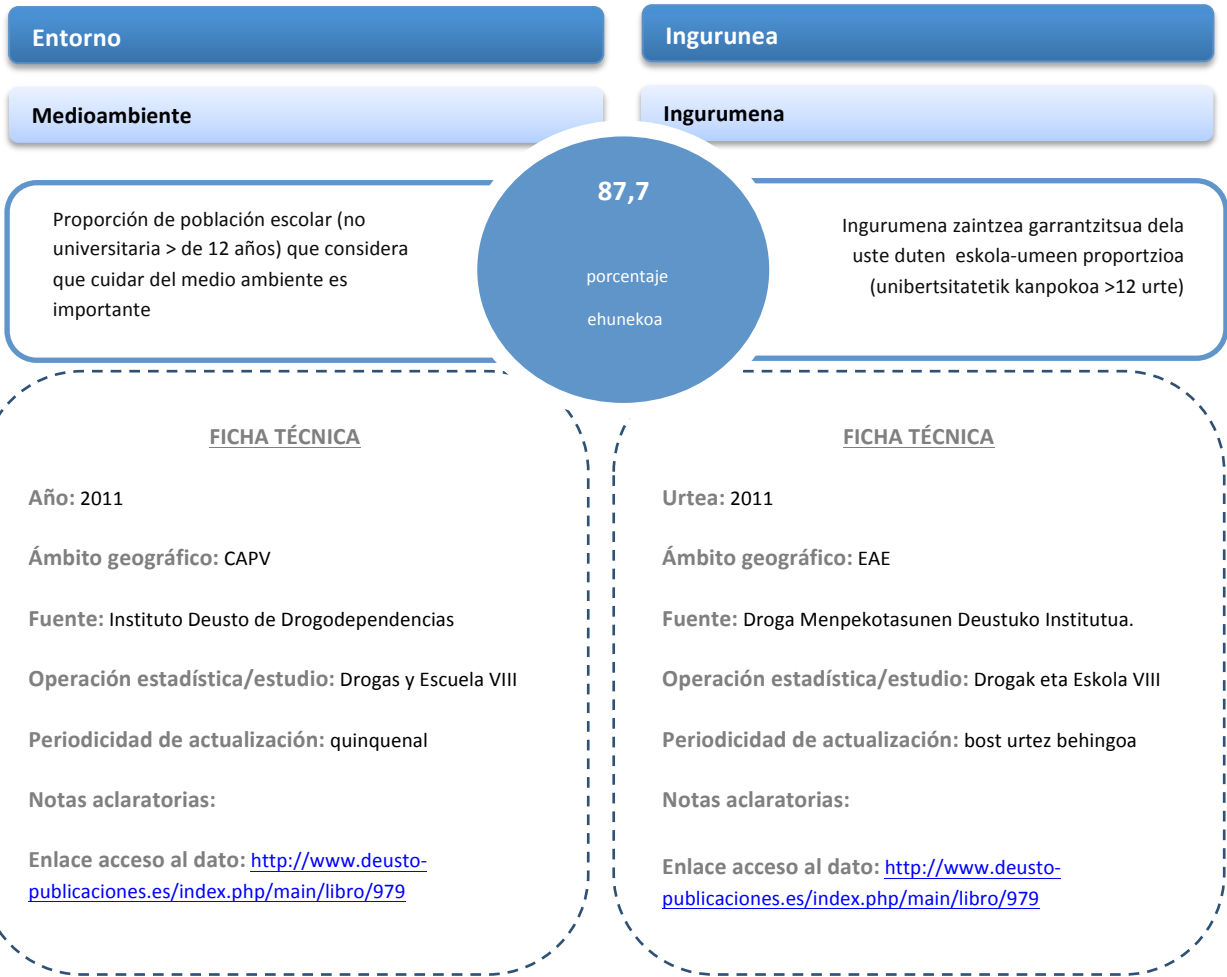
Entorno

Ingurunea

Medioambiente

Ingurumena

Proporción de población escolar (no universitaria > de 12 años) que considera que cuidar del medio ambiente es importante

87,7

porcentaje

ehunekoa

Ingurumena zaintzea garrantzitsua dela uste duten eskola-umeen proportzioa (unibertsitatetik kanpokoa >12 urte)

FICHA TÉCNICA

Año: 2011

Ámbito geográfico: CAPV

Fuente: Instituto Deusto de Drogodependencias

Operación estadística/estudio: Drogas y Escuela VIII

Periodicidad de actualización: quinquenal

Notas aclaratorias:

Enlace acceso al dato: http://www.deusto-publicaciones.es/index.php/main/libro/979

FICHA TÉCNICA

Urtea: 2011

Ámbito geográfico: EAE

Fuente: Droga Menpekotasunen Deustuko Institutua.

Operación estadística/estudio: Drogak eta Eskola VIII

Periodicidad de actualización: bost urtez behingoa

Notas aclaratorias:

Enlace acceso al dato: http://www.deusto-publicaciones.es/index.php/main/libro/979